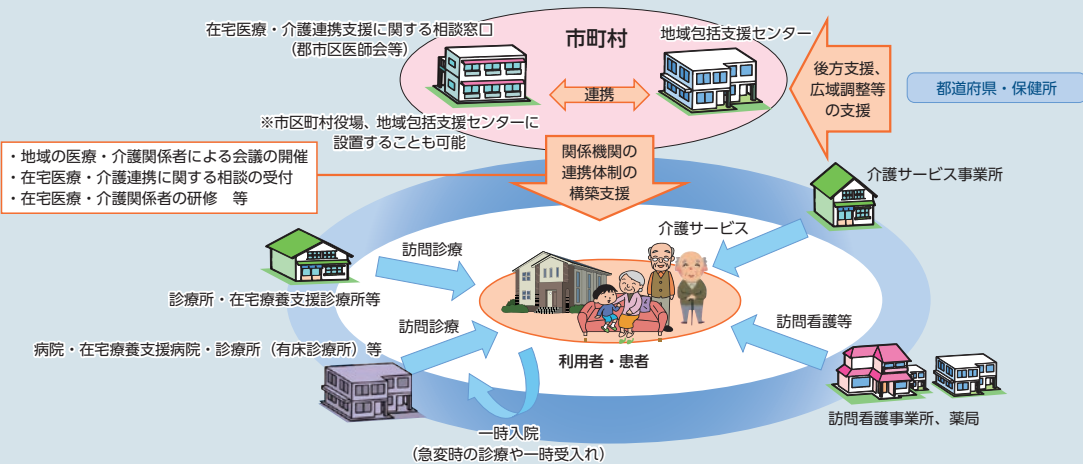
在宅医療・介護連携支援に関する相談窓口
（郡市区医師会等）

市町村

地域包括支援センター

連携

※市区町村役場、地域包括支援センターに設置することも可能

後方支援、広域調整等の支援

都道府県・保健所

・地域の医療・介護関係者による会議の開催
・在宅医療・介護連携に関する相談の受付
・在宅医療・介護関係者の研修　等

関係機関の連携体制の構築支援

介護サービス事業所

介護サービス

訪問診療

診療所・在宅療養支援診療所等

訪問診療

病院・在宅療養支援病院・診療所（有床診療所）等

利用者・患者

訪問看護等

訪問看護事業所、薬局

一時入院
（急変時の診療や一時受入れ）